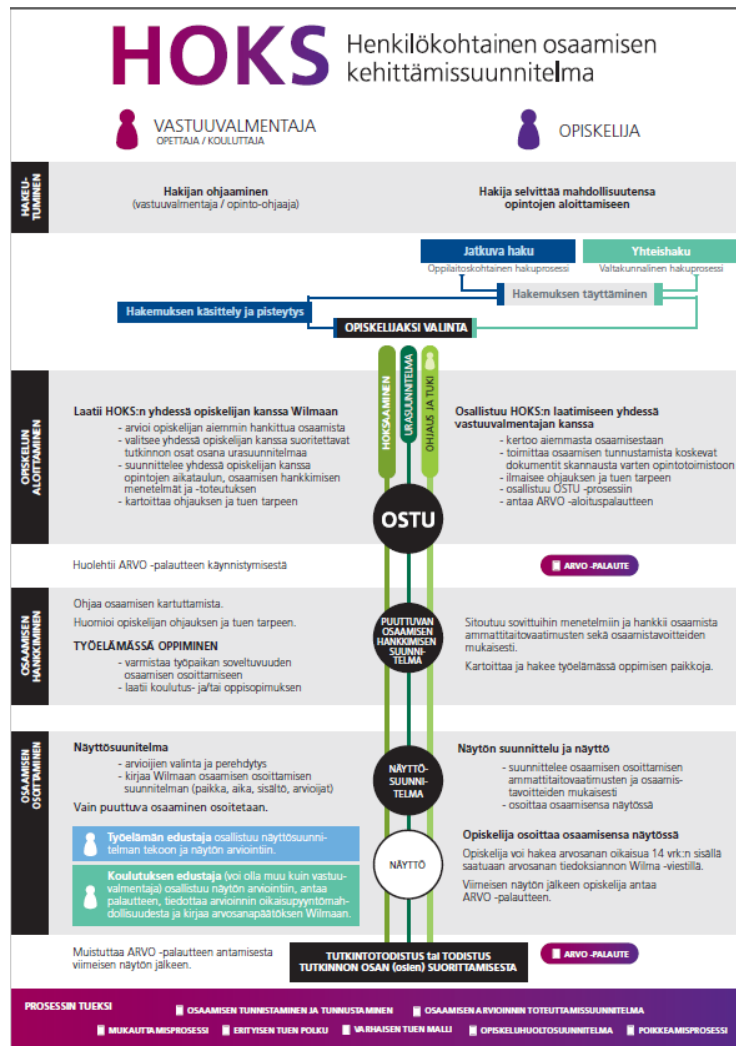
HOKS Henkilökohtainen osaamisen kehittämissuunnitelma

VASTUUVALMENTAJA
OPETTAJA / KOULUTTAJA

OPISKELIJA

HAKEUTUMINEN

Hakijan ohjaaminen
(vastuuvalmentaja / opinto-ohjaaja)

Hakija selvittää mahdollisuutensa opintojen aloittamiseen

Jatkuva haku
Oppilaitoskohtainen hakuprosessi

Yhteishaku
Valtakunnallinen hakuprosessi

Hakemuksen täyttäminen

Hakemuksen käsittely ja pisteytys

OPISKELIJAKSI VALINTA

HOKSAAMINEN
URASUUNNITELMA
OHJAUS JA TUKI

OPISKELUN ALOITTAMINEN

Laatii HOKS:n yhdessä opiskelijan kanssa Wilmaan
- arvioi opiskelijan aiemmin hankittua osaamista
- valitsee yhdessä opiskelijan kanssa suoritettavat tutkinnon osat osana urasuunnitelmaa
- suunnittelee yhdessä opiskelijan kanssa opintojen aikatauluen, osaamisen hankkimisen menetelmät ja -toteutuksen
- kartoittaa ohjauksen ja tuen tarpeen

Osallistuu HOKS:n laatimiseen yhdessä vastuuvalmentajan kanssa
- kertoo aiemmasta osaamisestaan
- toimittaa osaamisen tunnustamista koskevat dokumentit skannausta varten opintotoimistoon
- ilmaisee ohjauksen ja tuen tarpeen
- osallistuu OSTU -prosessiin
- antaa ARVO -aloituspalautteen

OSTU

Huolehtii ARVO -palautteen käynnistymisestä

ARVO -PALAUTE

OSAAMISEN HANKKIMINEN

Ohjaa osaamisen kartuttamista.
Huomioi opiskelijan ohjauksen ja tuen tarpeen.

TYÖELÄMÄSSÄ OPPIMINEN
- varmistaa työpaikan soveltuvuuden osaamisen opiskeluun
- laatii koulutus- ja/tai oppisopimuksen

PUUTTUVAN OSAAMISEN HANKKIMISEN SUUNNITELMA

Sitoutuu sovittuihin menetelmiin ja hankkii osaamista ammattitaitovaatimusten sekä osaamistavoitteiden mukaisesti.

Kartoittaa ja hakee työelämässä oppimisen paikkoja.

OSAAMISEN OSOITTAMINEN

Näyttösuunnitelma
- arvioijien valinta ja perehdytys
- kirjaa Wilmaan osaamisen osoittamisen suunnitelman (paikka, aika, sisältö, arvioijat)

Vain puuttuva osaaminen osoitetaan.

NÄYTTÖSUUNNITELMA

Näytön suunnittelu ja näyttö
- suunnittelee osaamisen osoittamisen ammattitaitovaatimusten ja osaamistavoitteiden mukaisesti
- osoittaa osaamisensa näytössä

Työelämän edustaja osallistuu näyttösuunnitelman tekoon ja näytön arviointiin.

NÄYTTÖ

Opiskelija osoittaa osaamisensa näytössä
Opiskelija voi hakea arvosanan oikaisua 14 vrk:n sisällä saatuaan arvosanan tiedoksiannon Wilma -viestillä.

Koulutuksen edustaja (voi olla muu kuin vastuuvalmentaja) osallistuu näytön arviointiin, antaa palautteen, tiedottaa arvioinnin oikaisupyyntömahdollisuudesta ja kirjaa arvosanapäätöksen Wilmaan.

Viimeisen näytön jälkeen opiskelija antaa ARVO -palautteen.

Muistuttaa ARVO -palautteen antamisesta viimeisen näytön jälkeen.

TUTKINTOTODISTUS tai TODISTUS TUTKINNON OSAN (osien) SUORITTAMISESTA

ARVO -PALAUTE

PROSESSIN TUEKSI
OSAAMISEN TUNNISTAMINEN JA TUNNUSTAMINEN
OSAAMISEN ARVIOINNIN TOTEUTTAMISSUUNNITELMA
MUKAUTTAMISPROSESSI
ERITYISEN TUEN POLKU
VARHAISEN TUEN MALLI
OPISKELUHUOLTOSUUNNITELMA
POIKKEAMISPROSESSI